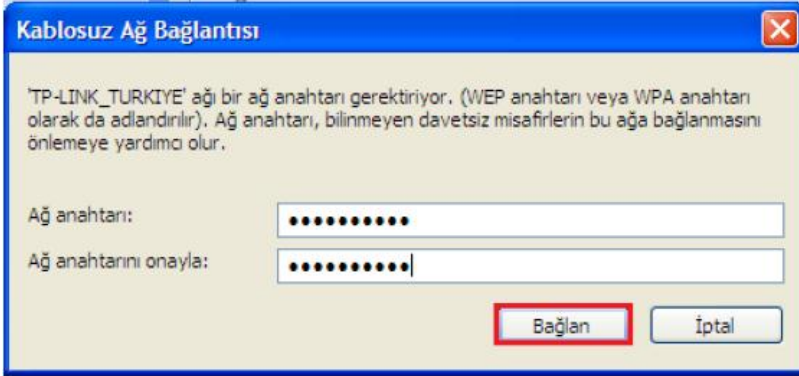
Kablosuz Ağ Bağlantısı

'TP-LINK_TURKIYE' ağı bir ağ anahtarı gerektiriyor. (WEP anahtarı veya WPA anahtarı olarak da adlandırılır). Ağ anahtarı, bilinmeyen davetsiz misafirlerin bu ağa bağlanmasını önlemeye yardımcı olur.

Ağ anahtarı: ••••••••••

Ağ anahtarını onayla: ••••••••••

Bağlan

İptal